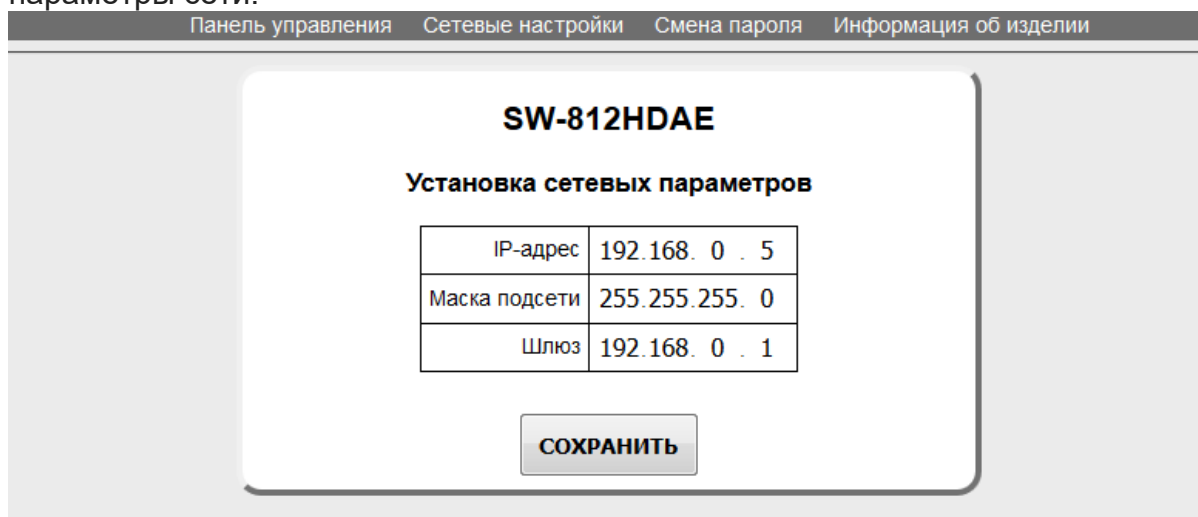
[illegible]

Панель управления Сетевые настройки Смена пароля Информация об изделии

SW-812HDAE

Установка сетевых параметров

| IP-адрес | 192.168. 0 . 5 |
|---|---|
| Маска подсети | 255.255.255. 0 |
| Шлюз | 192.168. 0 . 1 |

СОХРАНИТЬ